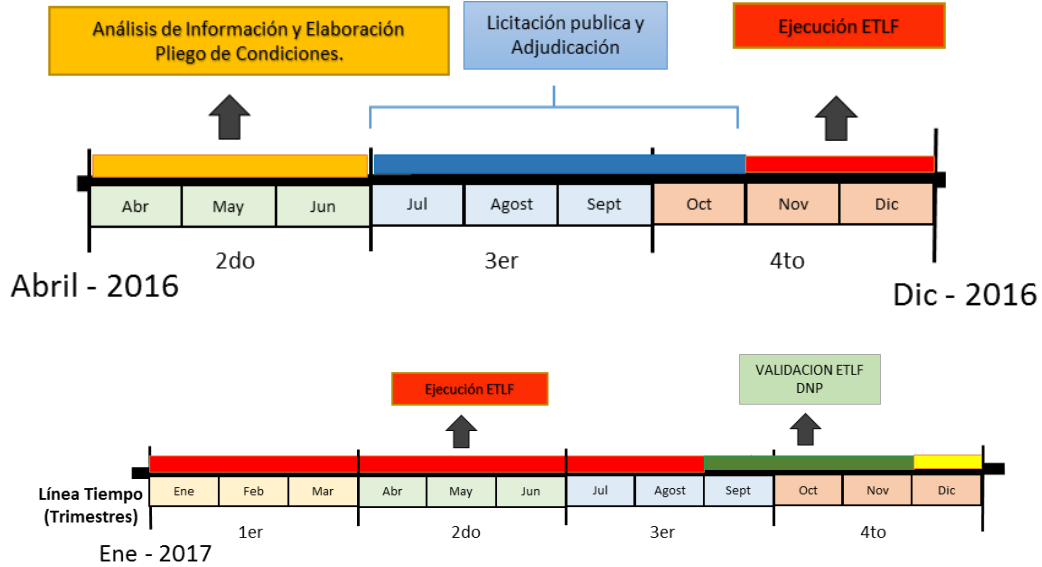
Análisis de Información y Elaboración Pliego de Condiciones.

Licitación publica y Adjudicación

Ejecución ETLF

| Abr | May | Jun | Jul | Agost | Sept | Oct | Nov | Dic |
|---|---|---|---|---|---|---|---|---|

2do

3er

4to

Abril - 2016

Dic - 2016

Ejecución ETLF

VALIDACION ETLF DNP

Línea Tiempo (Trimestres)

| Ene | Feb | Mar | Abr | May | Jun | Jul | Agost | Sept | Oct | Nov | Dic |
|---|---|---|---|---|---|---|---|---|---|---|---|

1er

2do

3er

4to

Ene - 2017